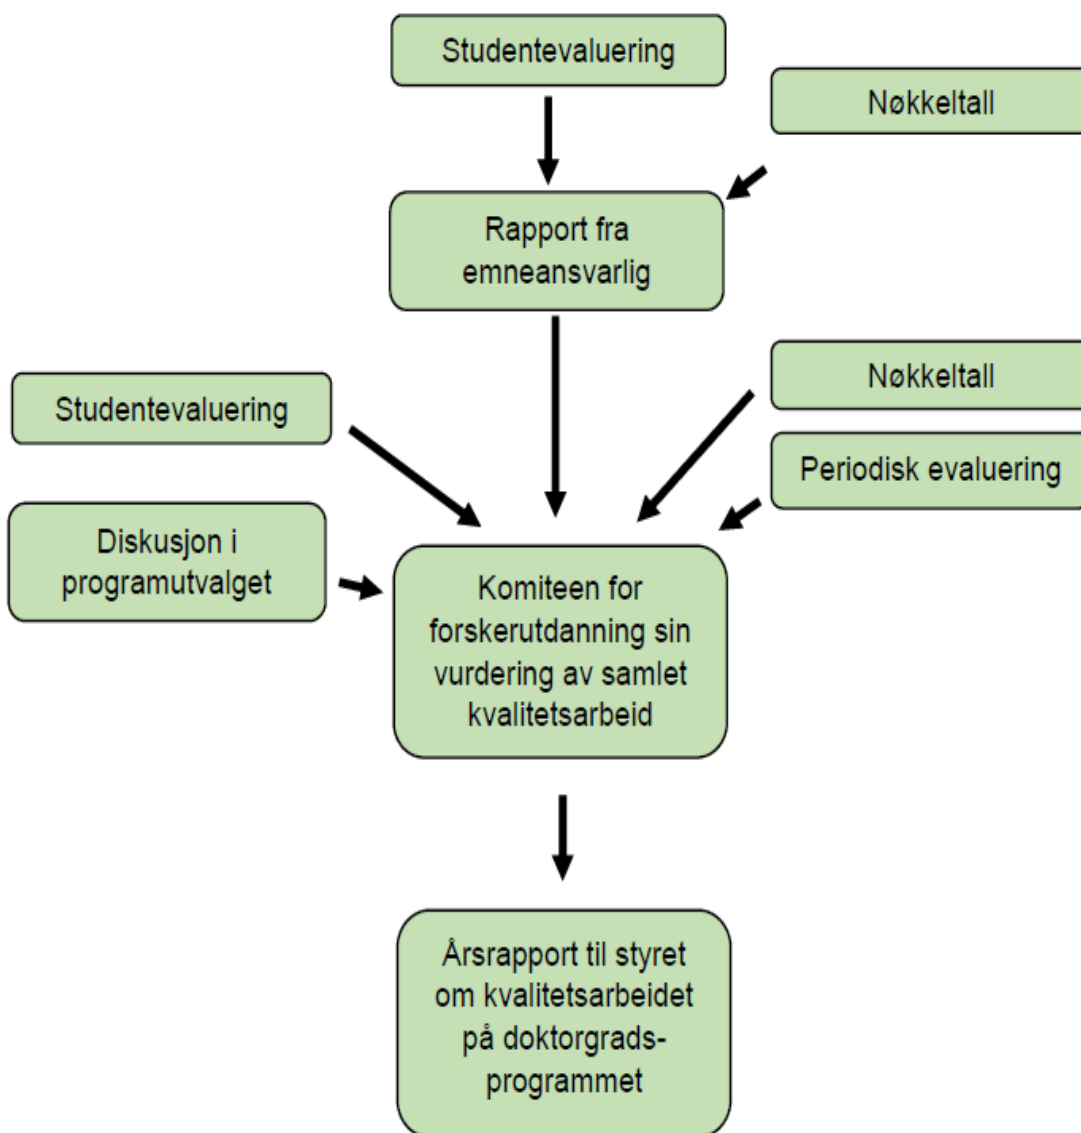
Studentevaluering

Nøkkeltall

Rapport fra emneansvarlig

Studentevaluering

Nøkkeltall

Periodisk evaluering

Diskusjon i programutvalget

Komiteen for forskerutdanning sin vurdering av samlet kvalitetsarbeid

Årsrapport til styret om kvalitetsarbeidet på doktorgrads-programmet